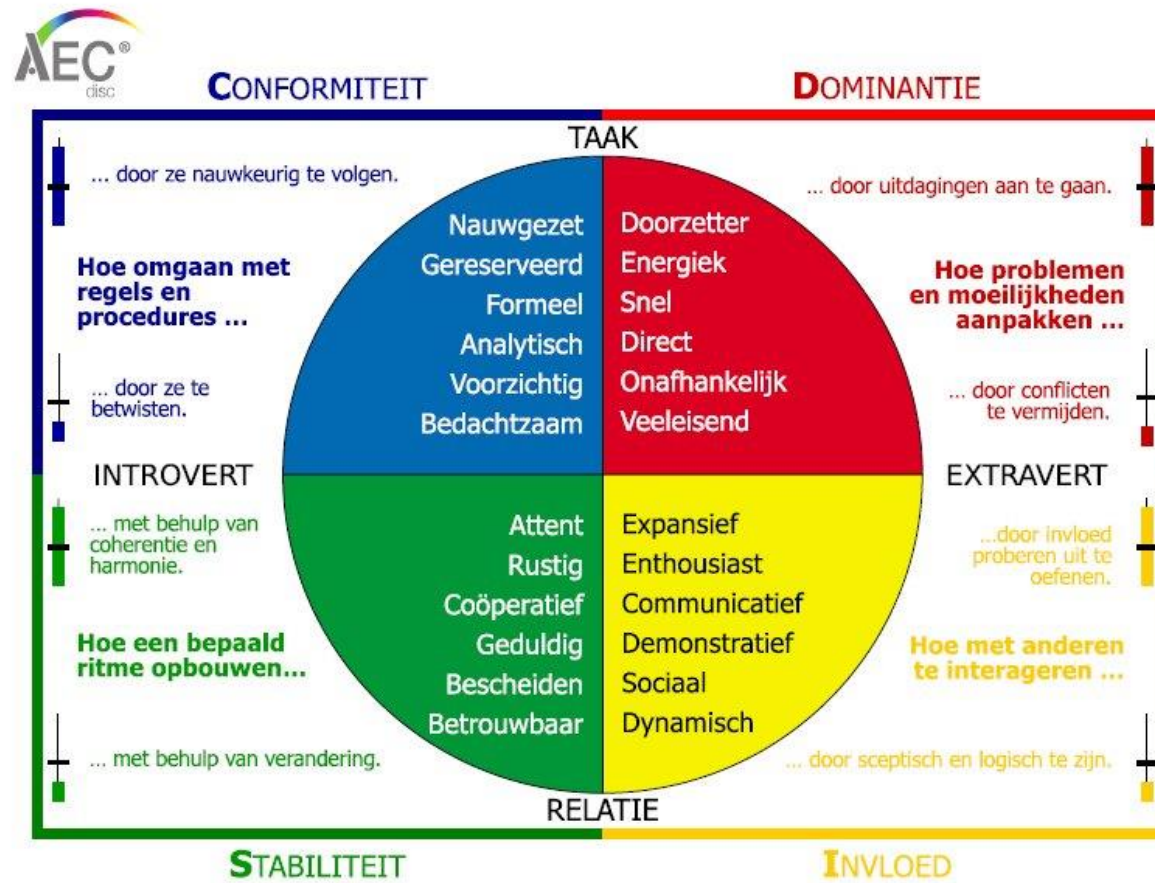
AEC®
disc

CONFORMITEIT

DOMINANTIE

TAAK

... door ze nauwkeurig te volgen.

Hoe omgaan met regels en procedures ...

... door ze te betwisten.

Nauwgezet
Gereserveerd
Formeel
Analytisch
Voorzichtig
Bedachtzaam

Doorzetter
Energiek
Snel
Direct
Onafhankelijk
Veeleisend

... door uitdagingen aan te gaan.

Hoe problemen en moeilijkheden aanpakken ...

... door conflicten te vermijden.

INTROVERT

EXTRAVERT

... met behulp van coherentie en harmonie.

Hoe een bepaald ritme opbouwen...

... met behulp van verandering.

Attent
Rustig
Coöperatief
Geduldig
Bescheiden
Betrouwbaar

Expansief
Enthousiast
Communicatief
Demonstratief
Sociaal
Dynamisch

...door invloed proberen uit te oefenen.

Hoe met anderen te interageren ...

... door sceptisch en logisch te zijn.

RELATIE

STABILITEIT

INVLOED